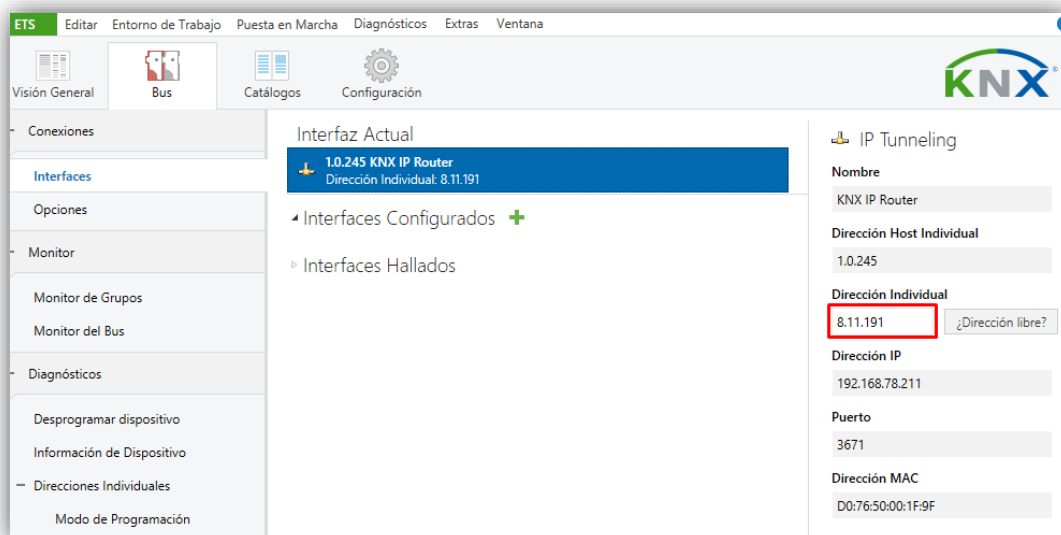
ETS Editar Entorno de Trabajo Puesta en Marcha Diagnósticos Extras Ventana

Visión General Bus Catálogos Configuración

KNX

Conexiones
Interfaces
Opciones
Monitor
Monitor de Grupos
Monitor del Bus
Diagnósticos
Desprogramar dispositivo
Información de Dispositivo
Direcciones Individuales
Modo de Programación

Interfaz Actual
1.0.245 KNX IP Router
Dirección Individual: 8.11.191
Interfaces Configurados +
Interfaces Hallados

IP Tunneling
Nombre
KNX IP Router
Dirección Host Individual
1.0.245
Dirección Individual
8.11.191
¿Dirección libre?
Dirección IP
192.168.78.211
Puerto
3671
Dirección MAC
D0:76:50:00:1F:9F